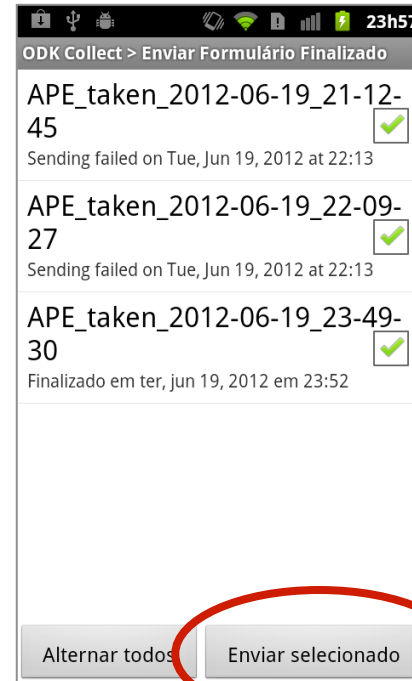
23h57

ODK Collect > Enviar Formulário Finalizado

APE_taken_2012-06-19_21-12-45
Sending failed on Tue, Jun 19, 2012 at 22:13

APE_taken_2012-06-19_22-09-27
Sending failed on Tue, Jun 19, 2012 at 22:13

APE_taken_2012-06-19_23-49-30
Finalizado em ter, jun 19, 2012 em 23:52

Alternar todos

Enviar selecionado